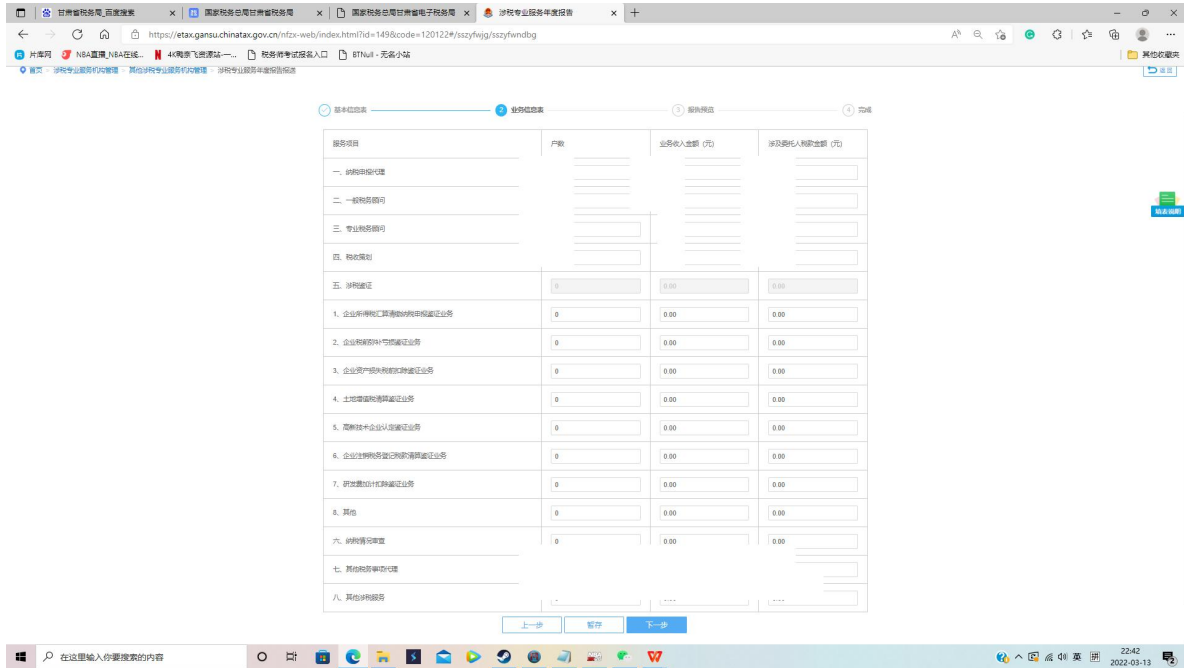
甘肃省税务局_百度搜索 | 国家税务总局甘肃省税务局 | 国家税务总局甘肃省电子税务局 | 涉税专业服务年度报告

https://etax.gansu.chinatax.gov.cn/nfzx-web/index.html?id=149&code=120122#/sszyfwjg/sszyfwndbg

片库网 | NBA直播_NBA在线... | 4K高清飞资源站-一... | 税务师考试报名入口 | BTNull - 无名小站 | 其他收藏夹

首页 > 涉税专业服务机构管理 > 其他涉税专业服务机构管理 > 涉税专业服务年度报告报送

返回

基本信息表 — 2 业务信息表 — 3 报告预览 — 4 完成

| 服务项目 | 户数 | 业务收入金额（元） | 涉及委托人税款金额（元） |
|---|---|---|---|
| 一、纳税申报代理 | | | |
| 二、一般税务咨询 | | | |
| 三、专业税务顾问 | | | |
| 四、税收策划 | | | |
| 五、涉税鉴证 | 0 | 0.00 | 0.00 |
| 1、企业所得税汇算清缴纳税申报鉴证业务 | 0 | 0.00 | 0.00 |
| 2、企业税前弥补亏损鉴证业务 | 0 | 0.00 | 0.00 |
| 3、企业资产损失税前扣除鉴证业务 | 0 | 0.00 | 0.00 |
| 4、土地增值税清算鉴证业务 | 0 | 0.00 | 0.00 |
| 5、高新技术企业认定鉴证业务 | 0 | 0.00 | 0.00 |
| 6、企业注销税务登记税款清算鉴证业务 | 0 | 0.00 | 0.00 |
| 7、研发费加计扣除鉴证业务 | 0 | 0.00 | 0.00 |
| 8、其他 | 0 | 0.00 | 0.00 |
| 六、纳税情况审查 | 0 | 0.00 | 0.00 |
| 七、其他税务事项代理 | | | |
| 八、其他涉税服务 | | | |

上一步 暂存 下一步

填表说明

在这里输入你要搜索的内容

22:42
2022-03-13